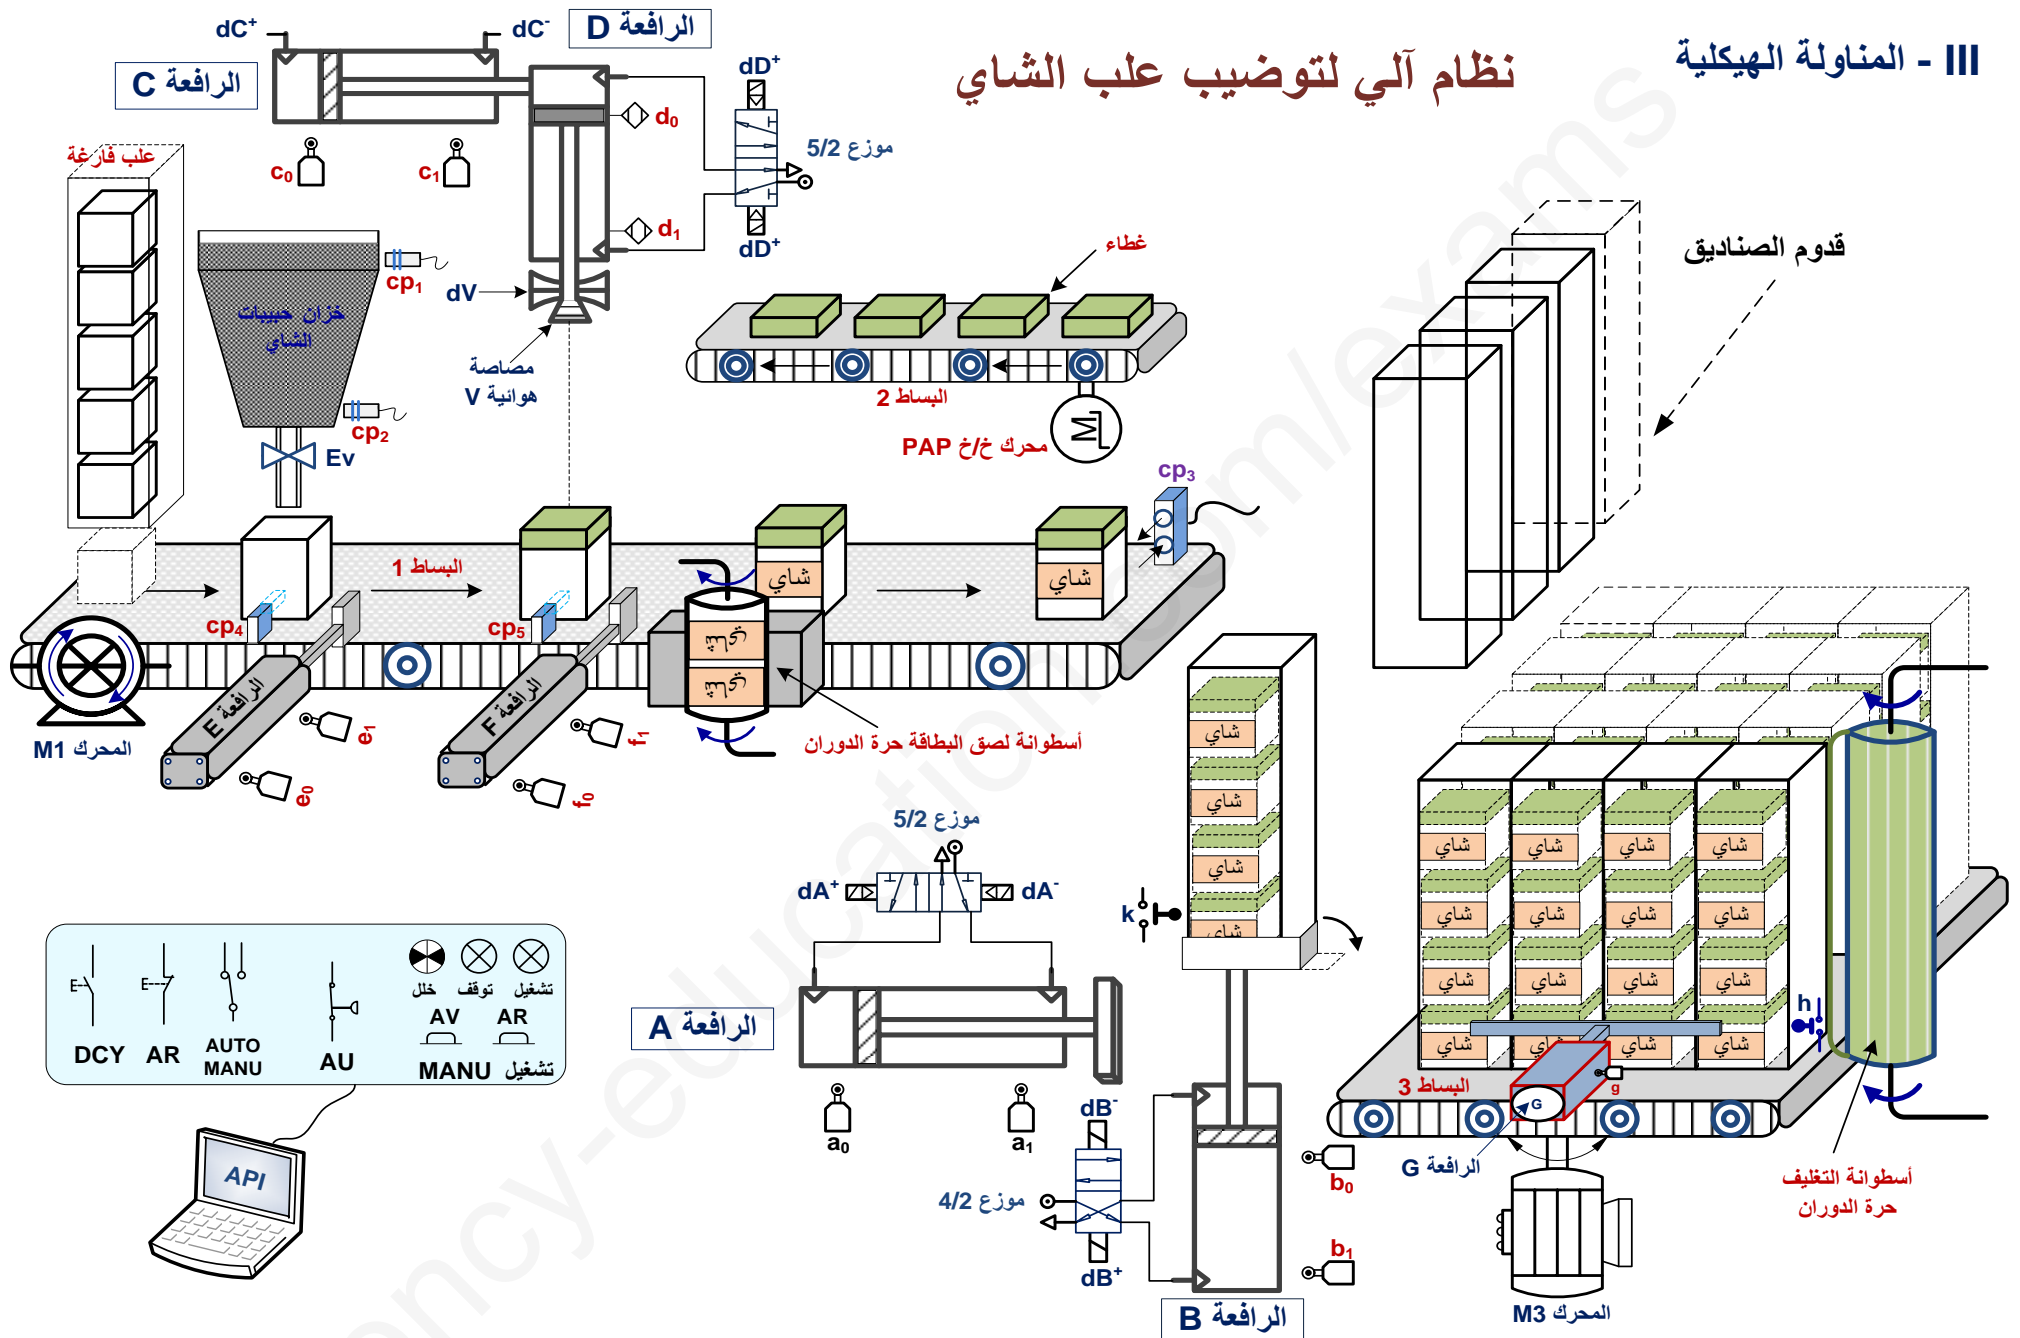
III - المناولة الهيكلية

نظام آلي لتوضيب علب الشاي

$dC^+$
$dC^-$
الرافعة D
الرافعة C
$dD^+$
$d_0$
موزع 5/2
$d_1$
$dD^+$
علب فارغة
$c_0$
$c_1$
$cp_1$
dV
خزان حبيبات الشاي
مصاصة هوائية V
$cp_2$
Ev
غطاء
البساط 2
محرك خ/خ PAP
قدوم الصناديق
$cp_3$
البساط 1
شاي
شاي
$cp_4$
$cp_5$
الرافعة E
الرافعة F
$e_1$
$e_0$
$f_1$
$f_0$
المحرك M1
أسطوانة لصق البطاقة حرة الدوران
شاي
شاي
شاي
شاي
k
موزع 5/2
$dA^+$
$dA^-$
الرافعة A
$a_0$
$a_1$
$dB^-$
موزع 4/2
$dB^+$
الرافعة B
$b_0$
$b_1$
h
البساط 3
g
G
الرافعة G
أسطوانة التغليف حرة الدوران
المحرك M3
شاي

DCY
AR
AUTO
MANU
AU
خلل
توقف
تشغيل
AV
AR
MANU
تشغيل
API